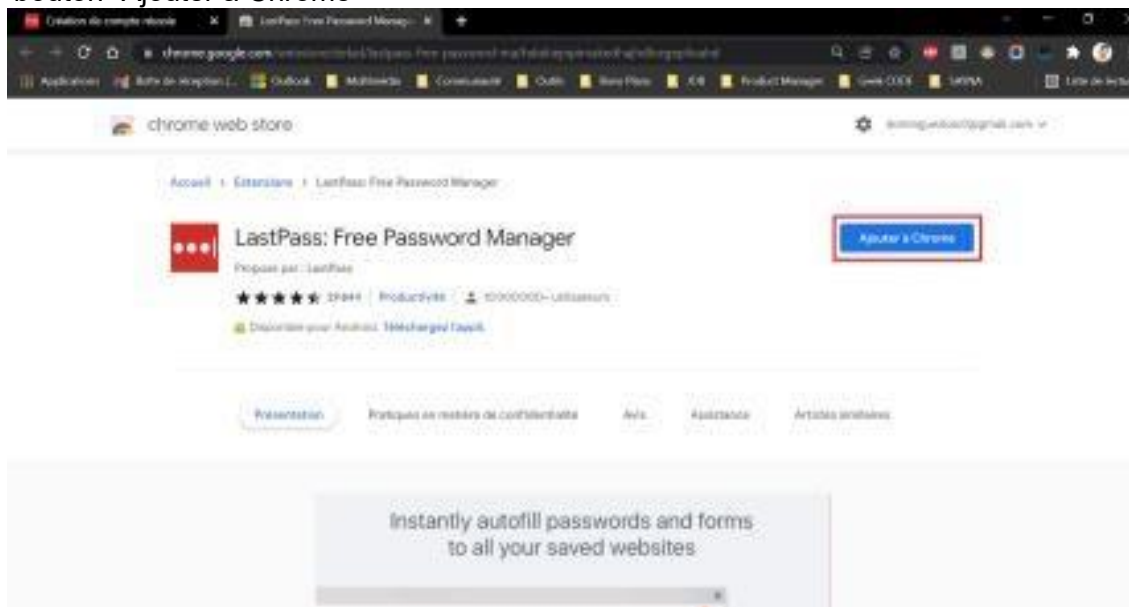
bouton "Ajouter à Chrome"

Création de compte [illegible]

LastPass: Free Password Manag...

chrome.google.com/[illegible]

Applications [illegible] Outlook Multimédia Commun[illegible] Outils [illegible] IOS Product Manager Geek CODE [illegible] Liste de lecture

chrome web store

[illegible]@gmail.com

Accueil › Extensions › LastPass: Free Password Manager

LastPass: Free Password Manager

Proposé par : LastPass

★★★★★ 29444 | Productivité | 10 000 000+ utilisateurs

Disponible pour Android. Téléchargez l'appli.

Ajouter à Chrome

Présentation Pratiques en matière de confidentialité Avis Assistance Articles similaires

Instantly autofill passwords and forms to all your saved websites